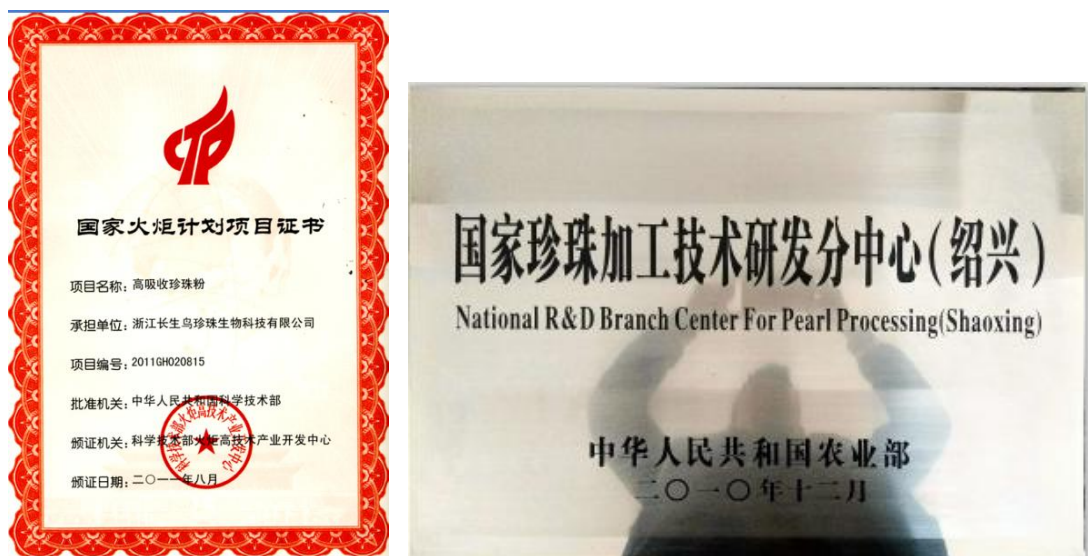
国家火炬计划项目证书

项目名称：高吸收珍珠粉

承担单位：浙江长生鸟珍珠生物科技有限公司

项目编号：2011GH020815

批准机关：中华人民共和国科学技术部

颁证机关：科学技术部火炬高技术产业开发中心

颁证日期：二〇一一年八月

国家珍珠加工技术研发分中心（绍兴）

National R&D Branch Center For Pearl Processing(Shaoxing)

中华人民共和国农业部

二〇一〇年十二月